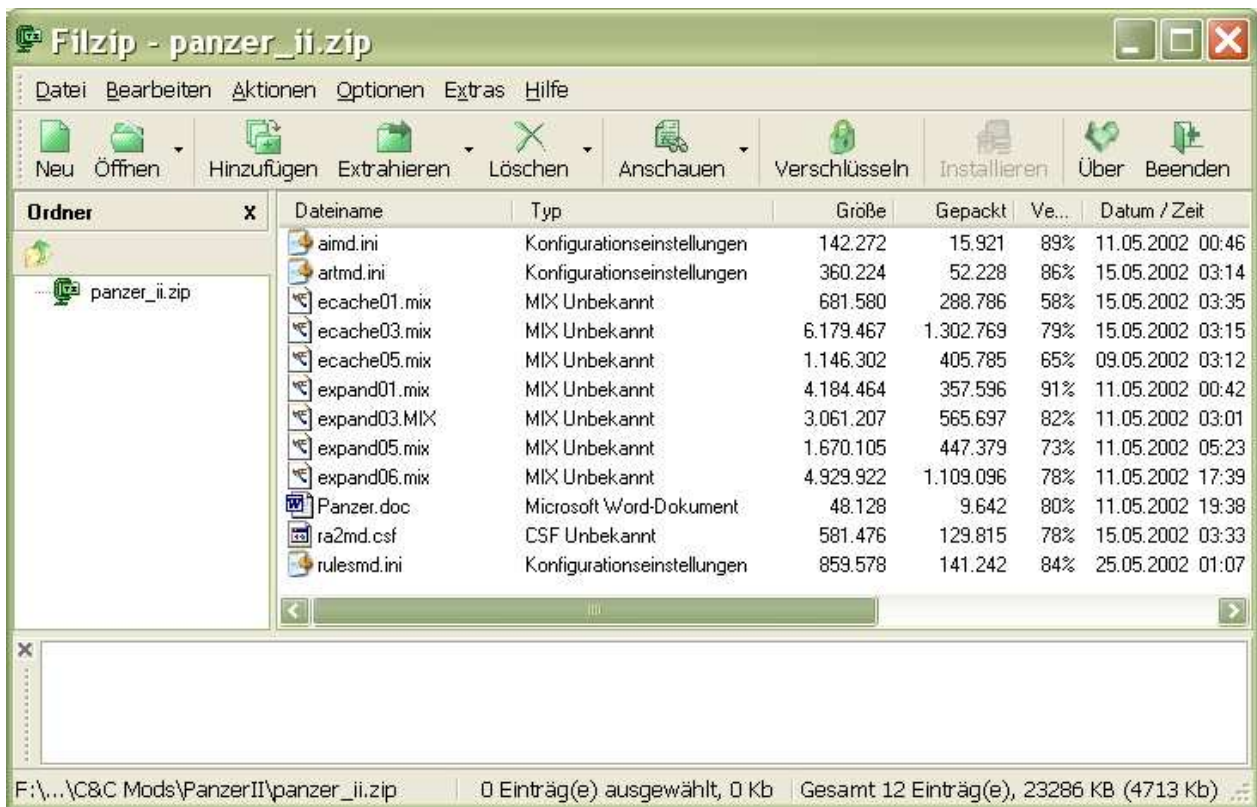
Filzip - panzer_ii.zip

Datei Bearbeiten Aktionen Optionen Extras Hilfe

Neu Öffnen Hinzufügen Extrahieren Löschen Anschauen Verschlüsseln Installieren Über Beenden

Ordner X

panzer_ii.zip

| Dateiname | Typ | Größe | Gepackt | Ve... | Datum / Zeit |
|---|---|---|---|---|---|
| aimd.ini | Konfigurationseinstellungen | 142.272 | 15.921 | 89% | 11.05.2002 00:46 |
| artmd.ini | Konfigurationseinstellungen | 360.224 | 52.228 | 86% | 15.05.2002 03:14 |
| ecache01.mix | MIX Unbekannt | 681.580 | 288.786 | 58% | 15.05.2002 03:35 |
| ecache03.mix | MIX Unbekannt | 6.179.467 | 1.302.769 | 79% | 15.05.2002 03:15 |
| ecache05.mix | MIX Unbekannt | 1.146.302 | 405.785 | 65% | 09.05.2002 03:12 |
| expand01.mix | MIX Unbekannt | 4.184.464 | 357.596 | 91% | 11.05.2002 00:42 |
| expand03.MIX | MIX Unbekannt | 3.061.207 | 565.697 | 82% | 11.05.2002 03:01 |
| expand05.mix | MIX Unbekannt | 1.670.105 | 447.379 | 73% | 11.05.2002 05:23 |
| expand06.mix | MIX Unbekannt | 4.929.922 | 1.109.096 | 78% | 11.05.2002 17:39 |
| Panzer.doc | Microsoft Word-Dokument | 48.128 | 9.642 | 80% | 11.05.2002 19:38 |
| ra2md.csf | CSF Unbekannt | 581.476 | 129.815 | 78% | 15.05.2002 03:33 |
| rulesmd.ini | Konfigurationseinstellungen | 859.578 | 141.242 | 84% | 25.05.2002 01:07 |

F:\...\C&C Mods\PanzerII\panzer_ii.zip | 0 Einträg(e) ausgewählt, 0 Kb | Gesamt 12 Einträg(e), 23286 KB (4713 Kb)